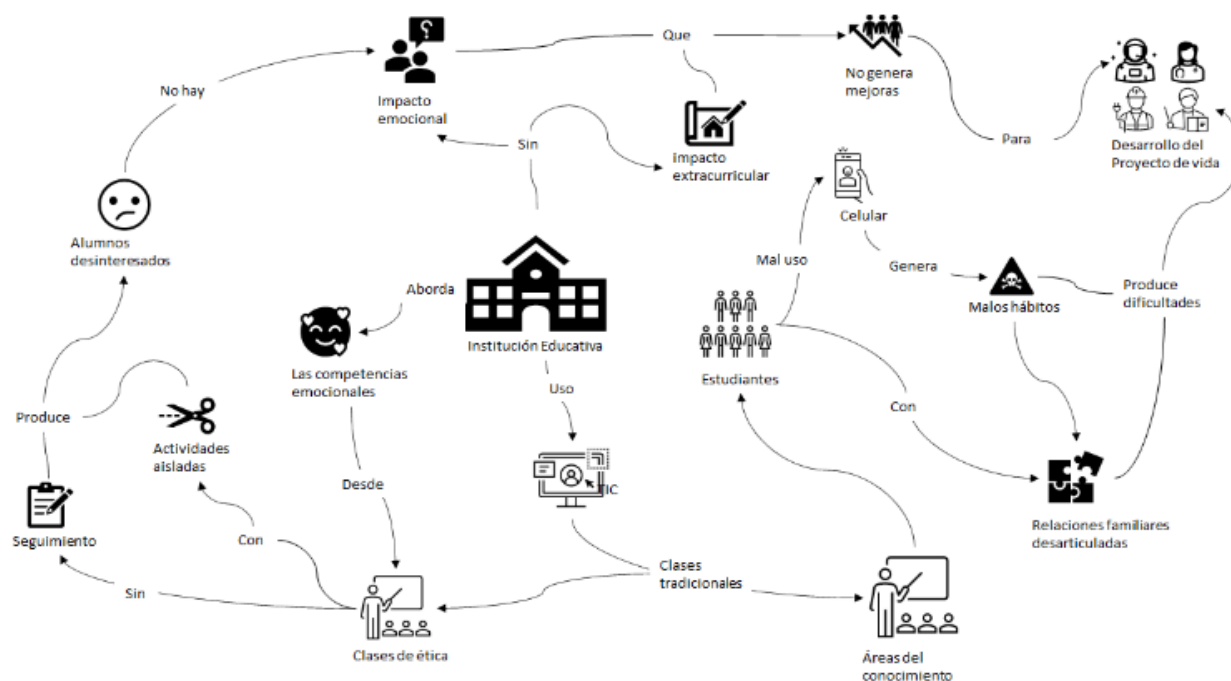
Que

No genera mejoras

No hay

Impacto emocional

Impacto extracurricular

Sin

Para

Desarrollo del Proyecto de vida

Alumnos desinteresados

Celular

Mal uso

Genera

Malos hábitos

Produce dificultades

Aborda

Institución Educativa

Las competencias emocionales

Estudiantes

Uso

Con

Produce

Actividades aisladas

Desde

TIC

Seguimiento

Con

Relaciones familiares desarticuladas

Sin

Clases tradicionales

Clases de ética

Áreas del conocimiento